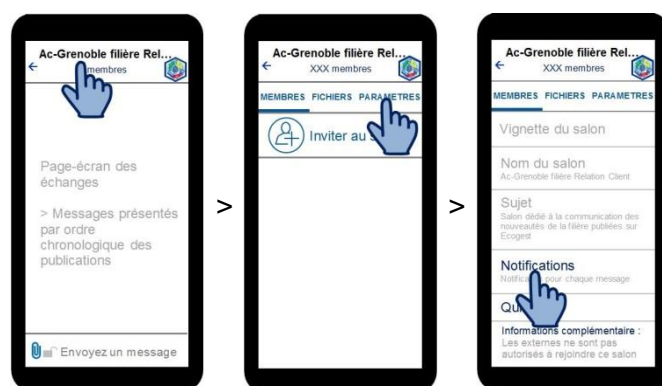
Ac-Grenoble filière Rel...
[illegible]membres

Page-écran des échanges

> Messages présentés par ordre chronologique des publications

Envoyez un message

>

Ac-Grenoble filière Rel...
XXX membres

MEMBRES FICHIERS PARAMETRES

Inviter au s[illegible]

>

Ac-Grenoble filière Rel...
XXX membres

MEMBRES FICHIERS PARAMETRES

Vignette du salon

Nom du salon
Ac-Grenoble filière Relation Client

Sujet
Salon dédié à la communication des nouveautés de la filière publiées sur Ecogest

Notifications
Notifi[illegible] pour chaque message

Qu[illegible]

Informations complémentaire :
Les externes ne sont pas autorisés à rejoindre ce salon